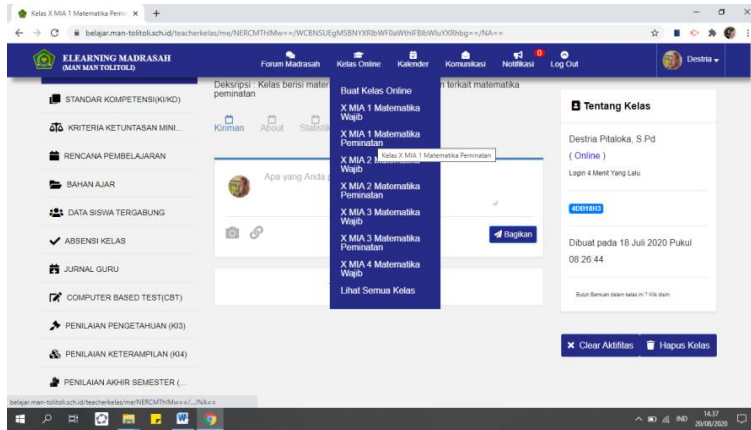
Kelas X MIA 1 Matematika Pemi ×  +

belajar.man-tolitoli.sch.id/teacherkelas/me/NERCMThlMw==/WCBNSUEgMS8NYXRlbWF0aWthIFBlbWluYXRhbg==/NA==

ELEARNING MADRASAH
(MAN MAN TOLITOLI)

Forum Madrasah
Kelas Online
Kalender
Komunikasi
0
Notifikasi
Log Out
Destria

STANDAR KOMPETENSI(KI/KD)
KRITERIA KETUNTASAN MINI...
RENCANA PEMBELAJARAN
BAHAN AJAR
DATA SISWA TERGABUNG
ABSENSI KELAS
JURNAL GURU
COMPUTER BASED TEST(CBT)
PENILAIAN PENGETAHUAN (KI3)
PENILAIAN KETERAMPILAN (KI4)
PENILAIAN AKHIR SEMESTER (...

Deskripsi : Kelas berisi mater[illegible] n terkait matematika peminatan

Kiriman
About
Statisti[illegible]

Apa yang Anda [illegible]

Bagikan

Buat Kelas Online
X MIA 1 Matematika Wajib
X MIA 1 Matematika Peminatan
X MIA 2 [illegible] Wajib
Kelas X MIA 1 Matematika Peminatan
X MIA 2 Matematika Peminatan
X MIA 3 Matematika Wajib
X MIA 3 Matematika Peminatan
X MIA 4 Matematika Wajib
Lihat Semua Kelas

Tentang Kelas

Destria Pitaloka, S.Pd
( Online )
Login 4 Menit Yang Lalu

4DB1BI3

Dibuat pada 18 Juli 2020 Pukul 08:26:44

Butuh Bantuan dalam kelas ini ? Klik disini

Clear Aktifitas
Hapus Kelas

belajar.man-tolitoli.sch.id/teacherkelas/me/NERCMThlMw==/.../NA==

IND
14.37
20/08/2020